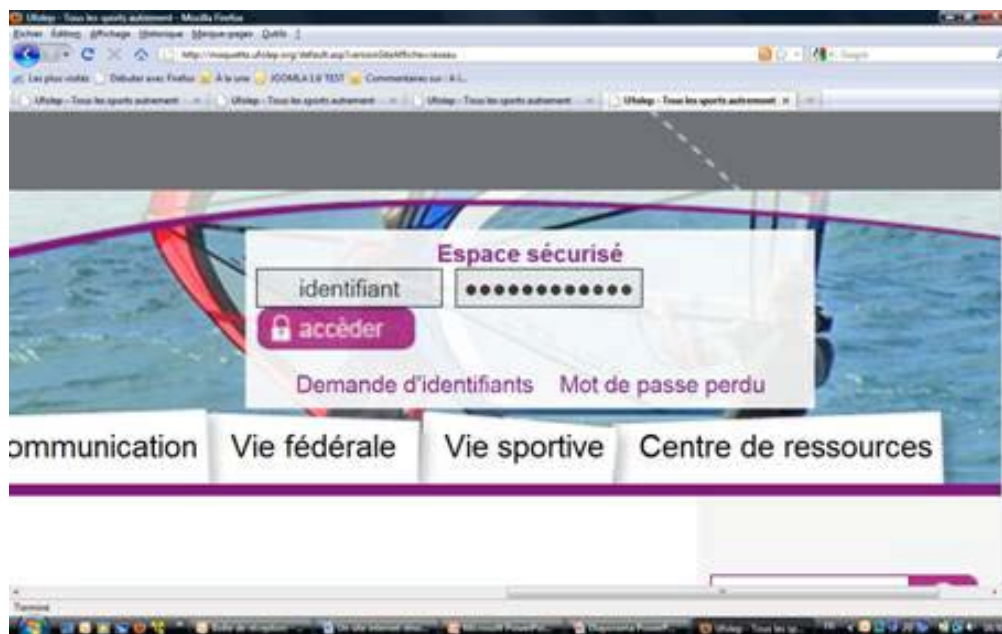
Ufolep - Tous les sports autrement - Mozilla Firefox

Fichier Édition Affichage Historique Marque-pages Outils ?

http://maquette.ufolep.org/default.asp?versionSiteAffiche=reseau

Google

Les plus visités Débuter avec Firefox À la une JOOMLA 1.6 TEST Commentaires sur : À l...

Ufolep - Tous les sports autrement | Ufolep - Tous les sports autrement | Ufolep - Tous les sports autrement | Ufolep - Tous les sports autrement

Espace sécurisé

identifiant

•••••••••••••

accéder

Demande d'identifiants Mot de passe perdu

ommunication Vie fédérale Vie sportive Centre de ressources

Terminé

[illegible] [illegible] Microsoft PowerP... Diaporama PowerP... Ufolep - Tous les sp...